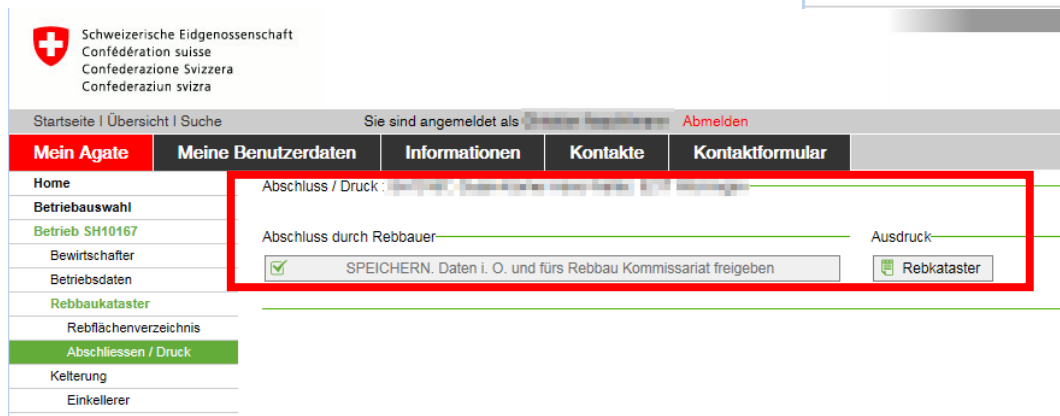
Schweizerische Eidgenossenschaft
Confédération suisse
Confederazione Svizzera
Confederaziun svizra

Startseite | Übersicht | Suche

Sie sind angemeldet als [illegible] Abmelden

Mein Agate | Meine Benutzerdaten | Informationen | Kontakte | Kontaktformular

Home
Betriebauswahl
Betrieb SH10167
Bewirtschafter
Betriebsdaten
Rebbaukataster
Rebflächenverzeichnis
Abschliessen / Druck
Kelterung
Einkellerer

Abschluss / Druck : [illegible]

Abschluss durch Rebbauer

SPEICHERN. Daten i. O. und fürs Rebbau Kommissariat freigeben

Ausdruck

Rebkataster